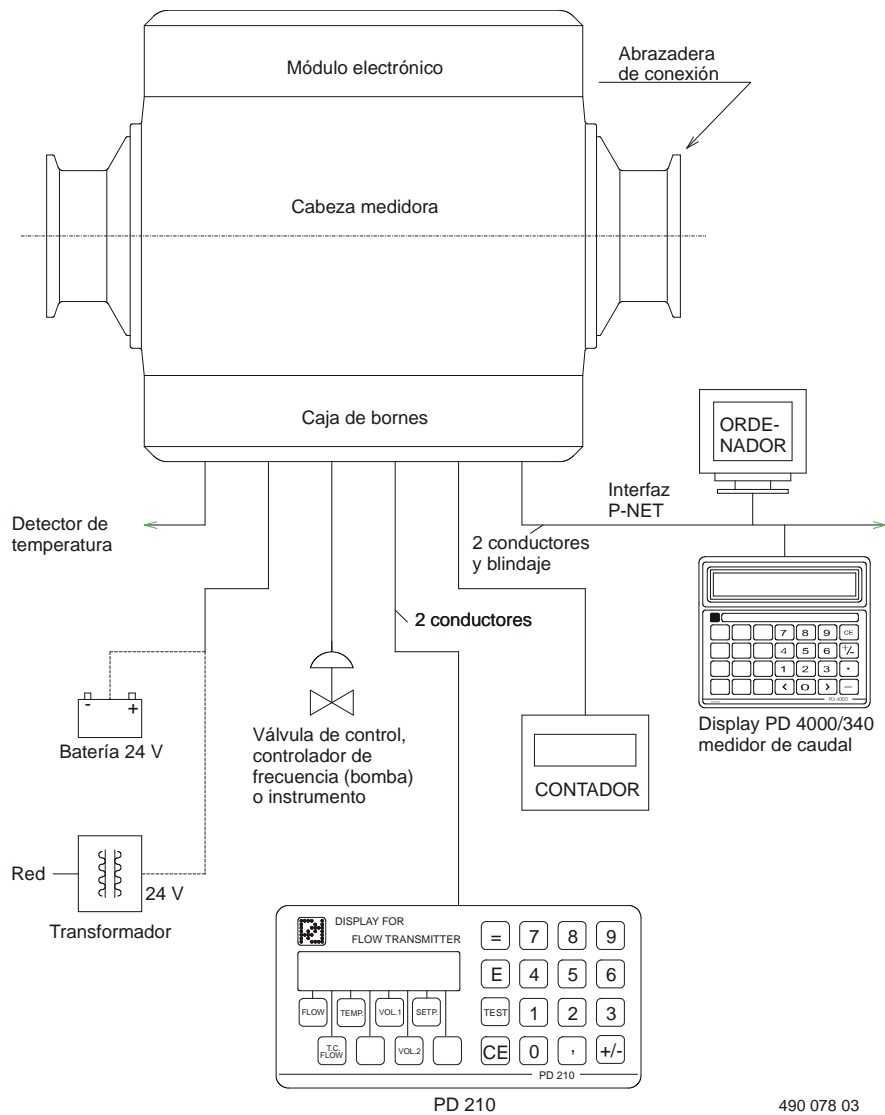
Módulo electrónico

Abrazadera de conexión

Cabeza medidora

Caja de bornes

ORDE-NADOR

Interfaz P-NET

Detector de temperatura

2 conductores y blindaje

2 conductores

7 8 9 CE
4 5 6 +/-
1 2 3 •
< 0 > —
PD 4000

- +
Batería 24 V

Válvula de control, controlador de frecuencia (bomba) o instrumento

CONTADOR

Display PD 4000/340 medidor de caudal

Red

24 V

Transformador

DISPLAY FOR FLOW TRANSMITTER

= 7 8 9
E 4 5 6
TEST 1 2 3
CE 0 , +/-

FLOW TEMP. VOL.1 SETP.
T.C. FLOW VOL.2

PD 210

PD 210

490 078 03